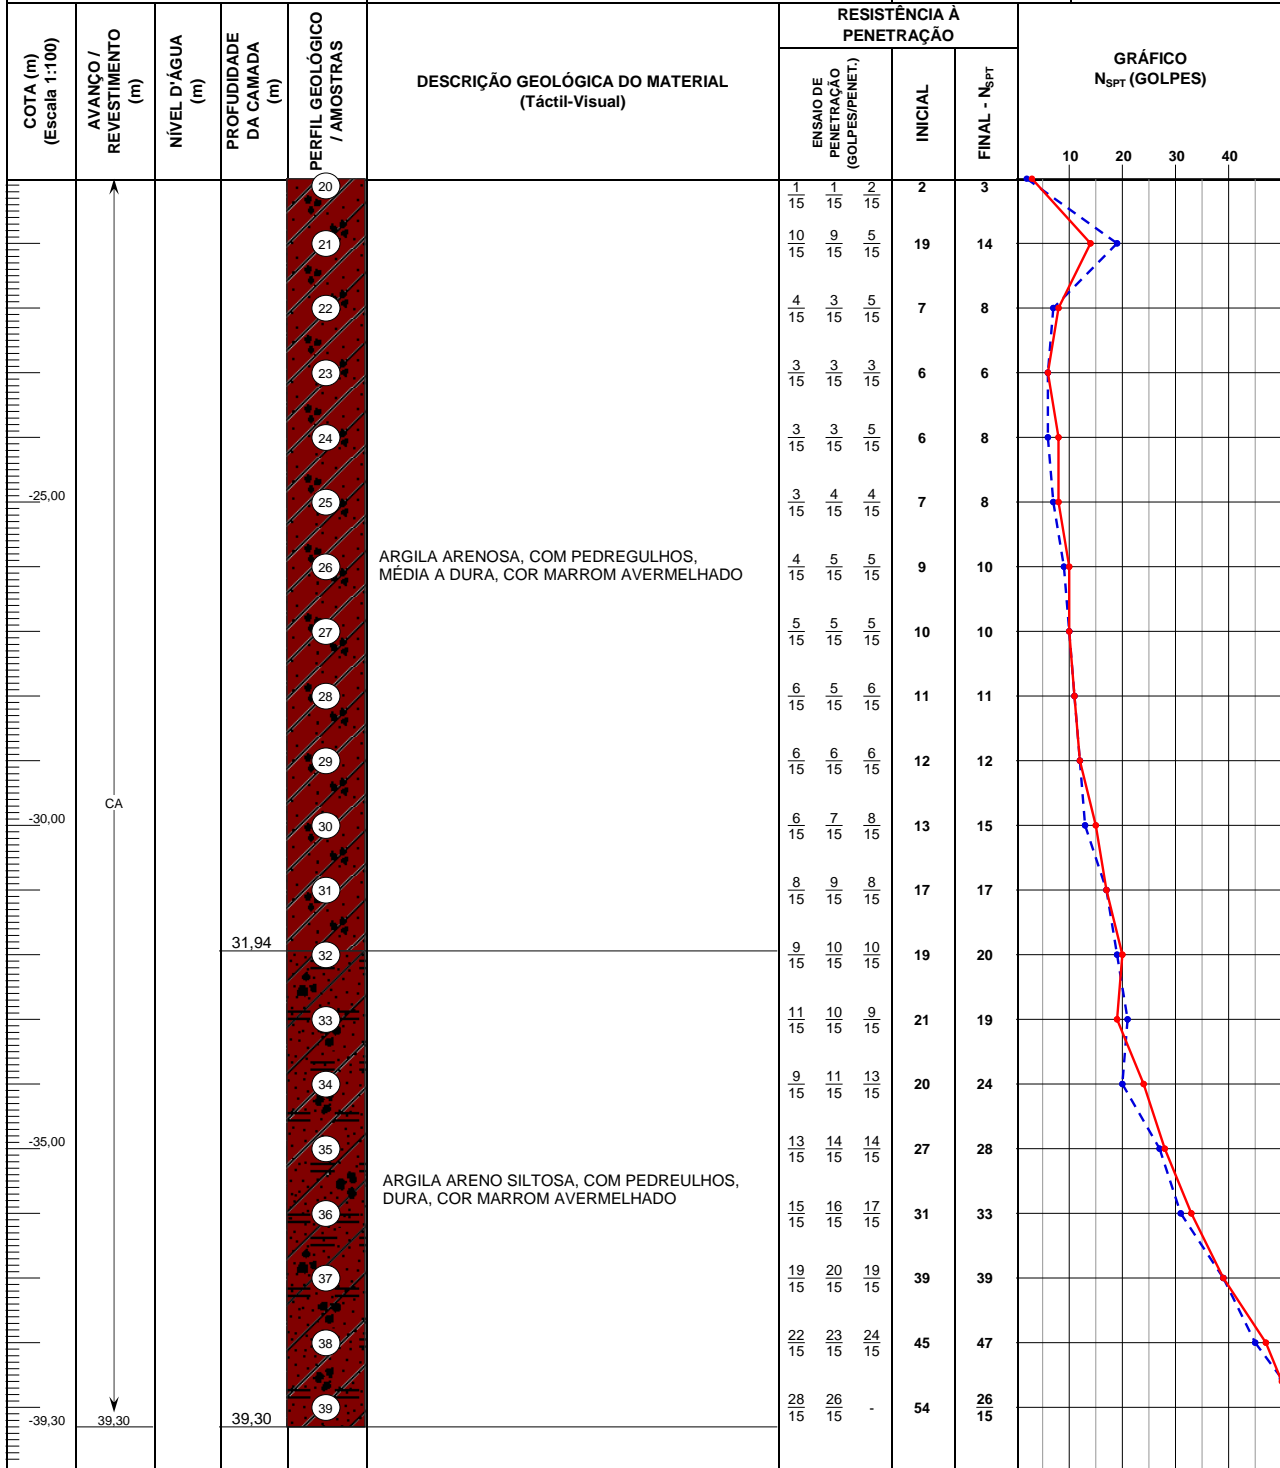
| COTA (m) (Escala 1:100) | AVANÇO / REVESTIMENTO (m) | NÍVEL D'ÁGUA (m) | PROFUNDIDADE DA CAMADA (m) | PERFIL GEOLÓGICO / AMOSTRAS | DESCRIÇÃO GEOLÓGICA DO MATERIAL (Táctil-Visual) | ENSAIO DE PENETRAÇÃO (GOLPES/PENET.) | INICIAL | FINAL - $N_{SPT}$ |
|---|---|---|---|---|---|---|---|---|
| | | | | 20 | | $\frac{1}{15}$ $\frac{1}{15}$ $\frac{2}{15}$ | 2 | 3 |
| | | | | 21 | | $\frac{10}{15}$ $\frac{9}{15}$ $\frac{5}{15}$ | 19 | 14 |
| | | | | 22 | | $\frac{4}{15}$ $\frac{3}{15}$ $\frac{5}{15}$ | 7 | 8 |
| | | | | 23 | | $\frac{3}{15}$ $\frac{3}{15}$ $\frac{3}{15}$ | 6 | 6 |
| | | | | 24 | | $\frac{3}{15}$ $\frac{3}{15}$ $\frac{5}{15}$ | 6 | 8 |
| -25,00 | | | | 25 | | $\frac{3}{15}$ $\frac{4}{15}$ $\frac{4}{15}$ | 7 | 8 |
| | | | | 26 | ARGILA ARENOSA, COM PEDREGULHOS, MÉDIA A DURA, COR MARROM AVERMELHADO | $\frac{4}{15}$ $\frac{5}{15}$ $\frac{5}{15}$ | 9 | 10 |
| | | | | 27 | | $\frac{5}{15}$ $\frac{5}{15}$ $\frac{5}{15}$ | 10 | 10 |
| | | | | 28 | | $\frac{6}{15}$ $\frac{5}{15}$ $\frac{6}{15}$ | 11 | 11 |
| | | | | 29 | | $\frac{6}{15}$ $\frac{6}{15}$ $\frac{6}{15}$ | 12 | 12 |
| -30,00 | CA | | | 30 | | $\frac{6}{15}$ $\frac{7}{15}$ $\frac{8}{15}$ | 13 | 15 |
| | | | | 31 | | $\frac{8}{15}$ $\frac{9}{15}$ $\frac{8}{15}$ | 17 | 17 |
| | | | 31,94 | 32 | | $\frac{9}{15}$ $\frac{10}{15}$ $\frac{10}{15}$ | 19 | 20 |
| | | | | 33 | | $\frac{11}{15}$ $\frac{10}{15}$ $\frac{9}{15}$ | 21 | 19 |
| | | | | 34 | | $\frac{9}{15}$ $\frac{11}{15}$ $\frac{13}{15}$ | 20 | 24 |
| -35,00 | | | | 35 | | $\frac{13}{15}$ $\frac{14}{15}$ $\frac{14}{15}$ | 27 | 28 |
| | | | | 36 | ARGILA ARENO SILTOSA, COM PEDREULHOS, DURA, COR MARROM AVERMELHADO | $\frac{15}{15}$ $\frac{16}{15}$ $\frac{17}{15}$ | 31 | 33 |
| | | | | 37 | | $\frac{19}{15}$ $\frac{20}{15}$ $\frac{19}{15}$ | 39 | 39 |
| | | | | 38 | | $\frac{22}{15}$ $\frac{23}{15}$ $\frac{24}{15}$ | 45 | 47 |
| -39,30 | 39,30 | | 39,30 | 39 | | $\frac{28}{15}$ $\frac{26}{15}$ - | 54 | $\frac{26}{15}$ |

RESISTÊNCIA À PENETRAÇÃO

GRÁFICO $N_{SPT}$ (GOLPES)

10 20 30 40